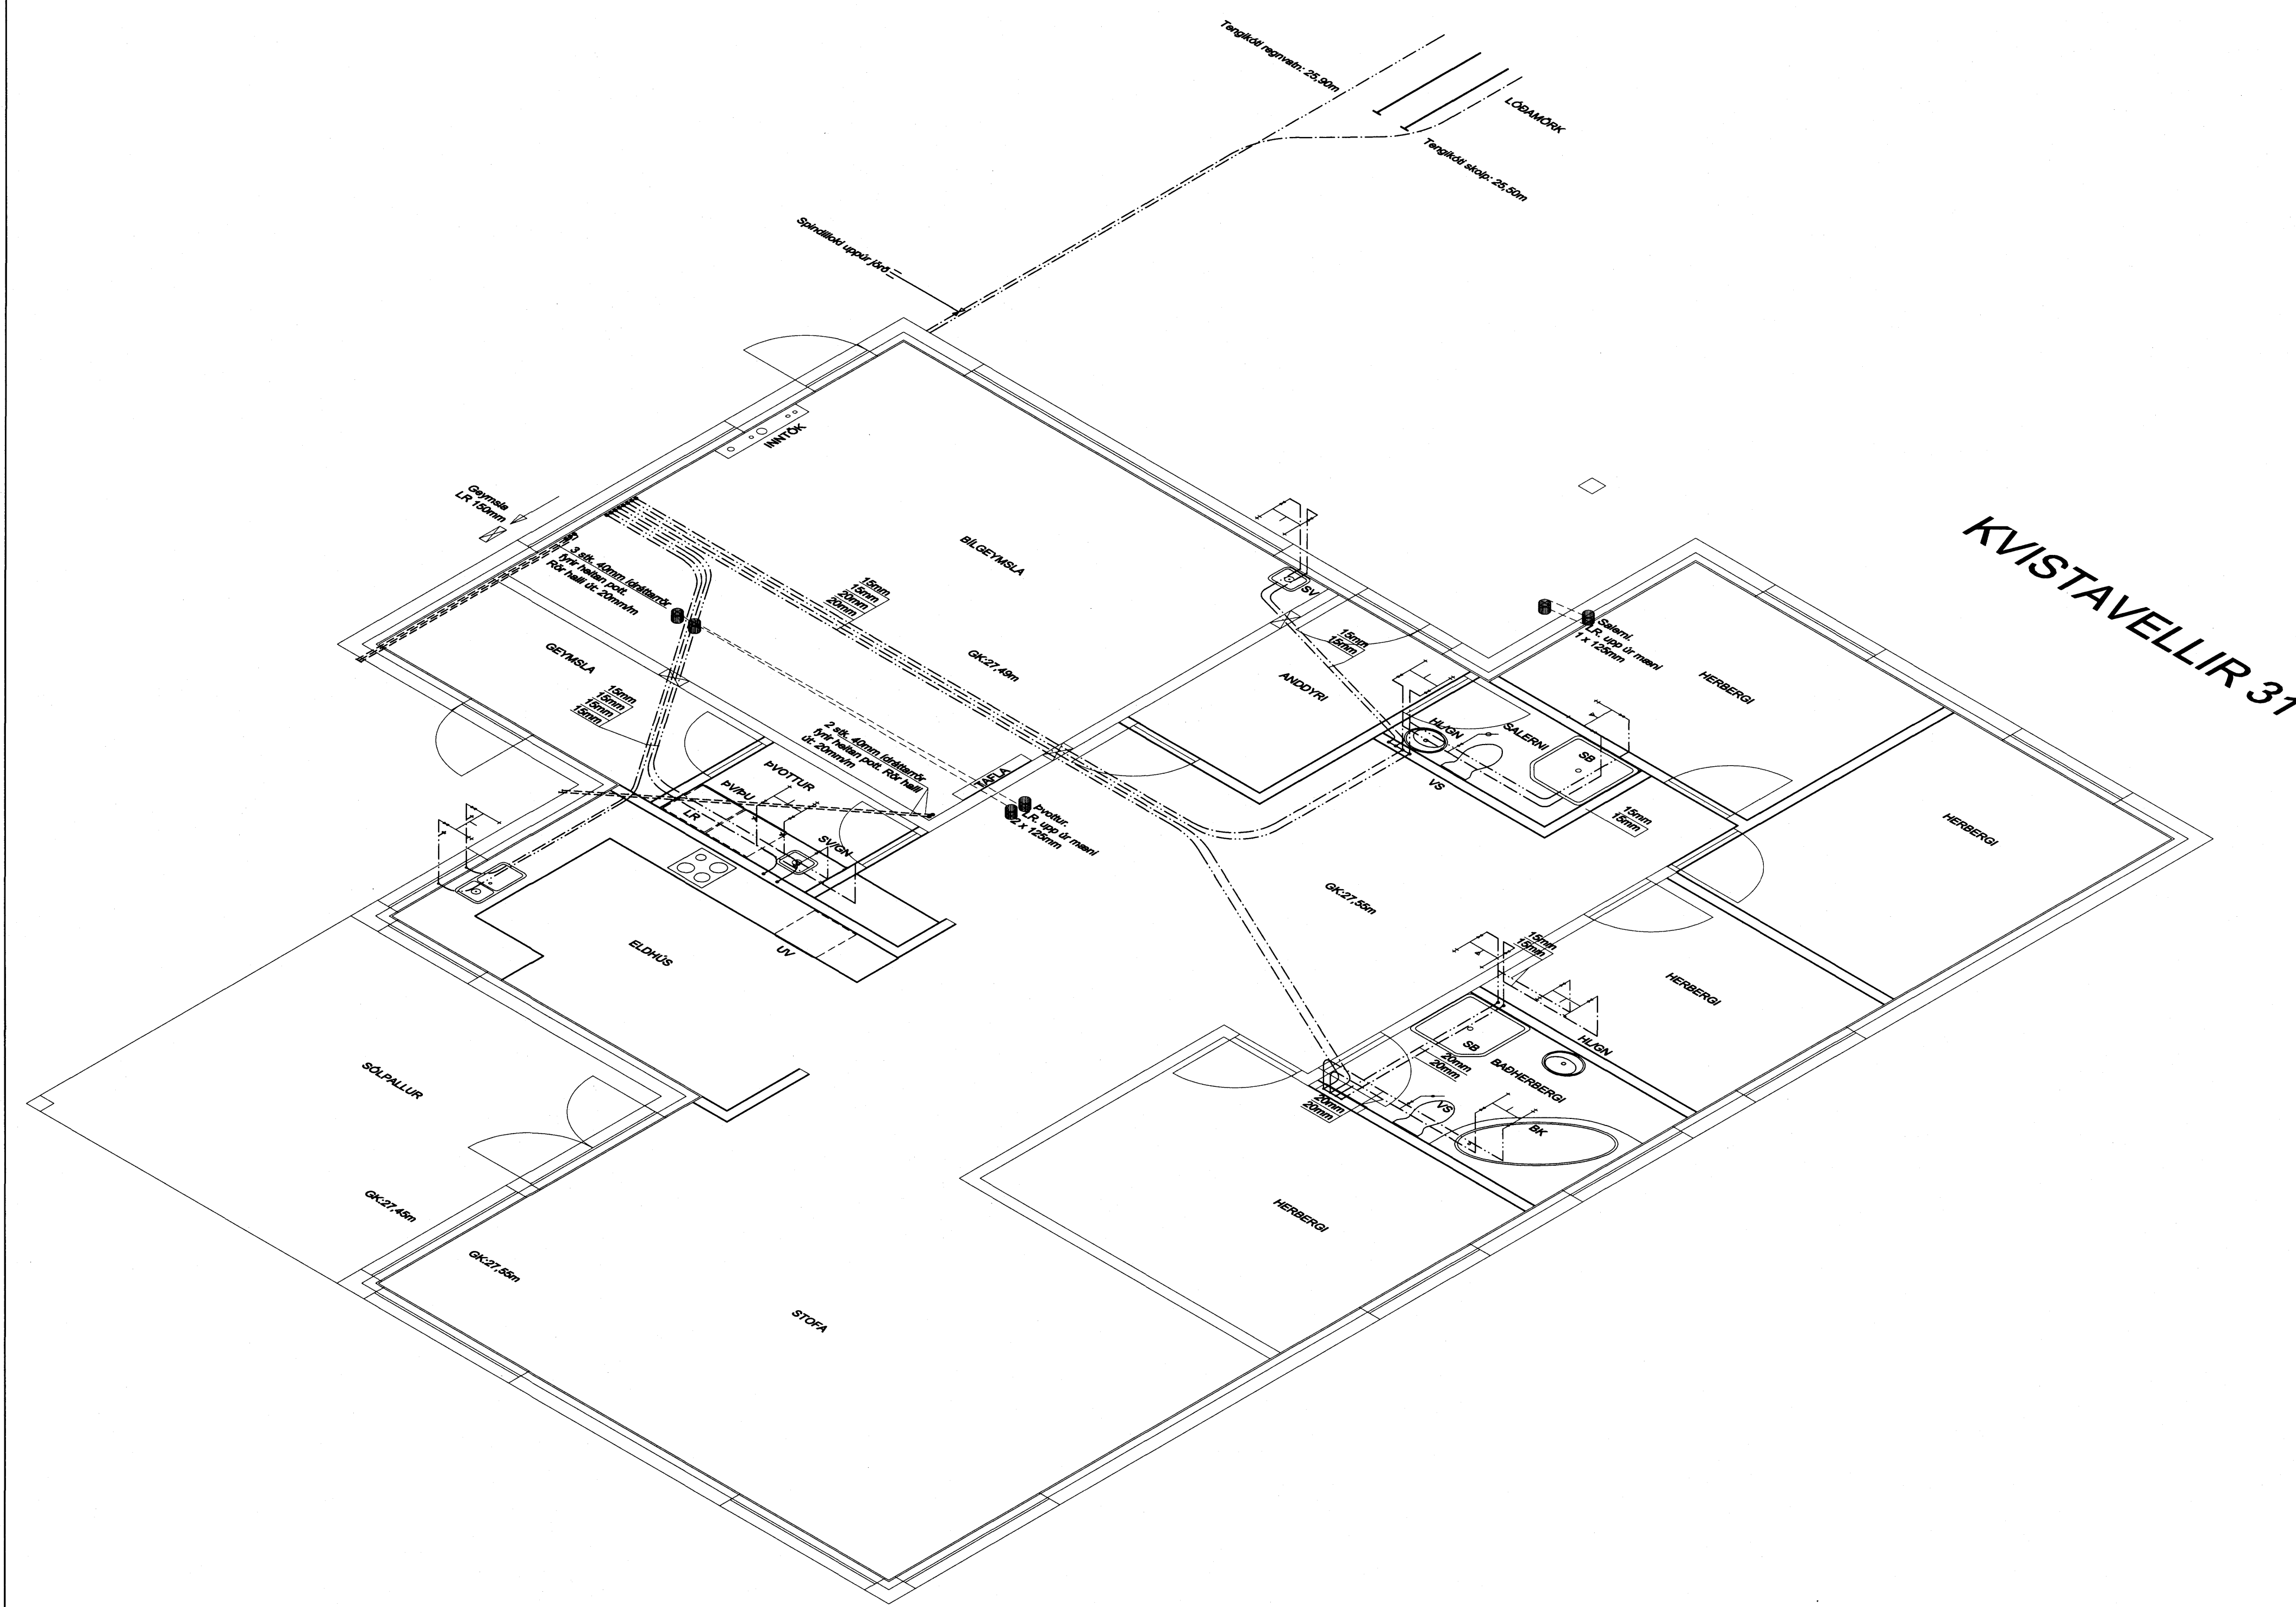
Tengikóti regnvatn: 25,90m

LÓÐAMÖRK

Tengikóti skólp: 25,50m

Spindilkóti uppúr jörð

INNTÖK

KVISTAVELLIR 31

Geymsla
LR 150mm

BÍLGEYMSLA

3 stk. 40mm ídráttarrör fyrir heitan pott. Rör halli út: 20mm/m

15mm
15mm
20mm
20mm

GK:27,49m

SV

15mm
15mm

Salerni.
LR. upp úr mæni
1 x 125mm

HERBERGI

GEYMSLA

15mm
15mm
15mm
15mm

ANDDYRI

HL/GN

SALERNI

SB

VS

2 stk. 40mm ídráttarrör fyrir heitan pott. Rör halli út: 20mm/m

HALLA

Þvottur.
LR. upp úr mæni
2 x 125mm

ÞVOTTUR

ÞV/ÞU

LR

SV/GN

15mm
15mm

HERBERGI

GK:27,55m

ELDHÚS

UV

15mm
15mm

HERBERGI

SB

HL/GN

20mm
20mm

BAÐHERBERGI

20mm
20mm

VS

BK

SÓLPALLUR

GK:27,45m

HERBERGI

GK:27,55m

STOFA